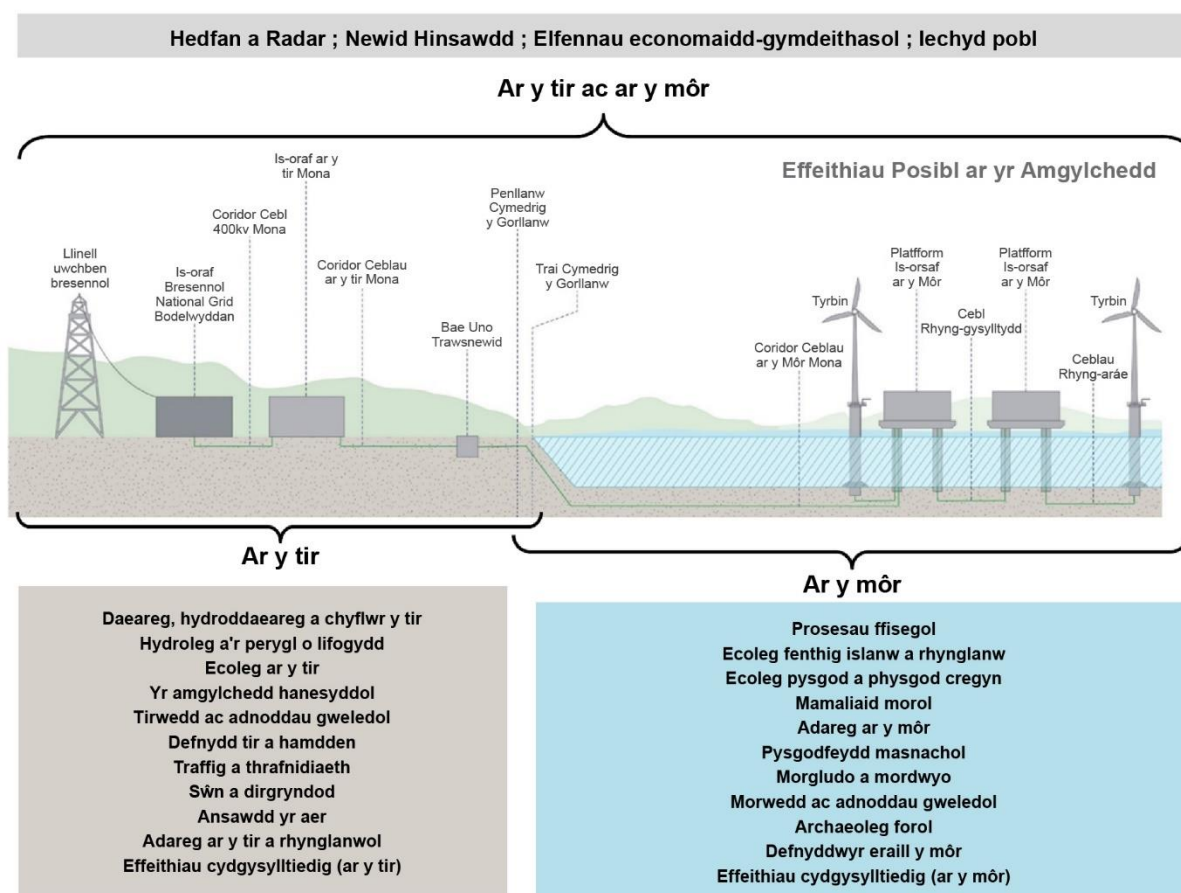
Hedfan a Radar ; Newid Hinsawdd ; Elfennau economaidd-gymdeithasol ; Iechyd pobl

Ar y tir ac ar y môr

Effeithiau Posibl ar yr Amgylchedd

Llinell uwchben bresennol

Is-oraf Bresennol National Grid Bodelwyddan

Coridor Cebl 400kv Mona

Is-oraf ar y tir Mona

Coridor Ceblau ar y tir Mona

Bae Uno Trawsnewid

Penllanw Cymedrig y Gorllanw

Trai Cymedrig y Gorllanw

Coridor Ceblau ar y Môr Mona

Tyrbin

Platfform Is-orsaf ar y Môr

Cebl Rhyng-gysylltydd

Platfform Is-orsaf ar y Môr

Tyrbin

Ceblau Rhyng-aráe

Ar y tir

Ar y môr

Daeareg, hydroddaeareg a chyflwr y tir
Hydroleg a'r perygl o lifogydd
Ecoleg ar y tir
Yr amgylchedd hanesyddol
Tirwedd ac adnoddau gweledol
Defnydd tir a hamdden
Traffig a thrafnidiaeth
Sŵn a dirgryndod
Ansawdd yr aer
Adareg ar y tir a rhynglanwol
Effeithiau cydgysylltiedig (ar y tir)

Prosesau ffisegol
Ecoleg fenthig islanw a rhynglanw
Ecoleg pysgod a physgod cregyn
Mamaliaid morol
Adareg ar y môr
Pysgodfeydd masnachol
Morgludo a mordwyo
Morwedd ac adnoddau gweledol
Archaeoleg forol
Defnyddwyr eraill y môr
Effeithiau cydgysylltiedig (ar y môr)